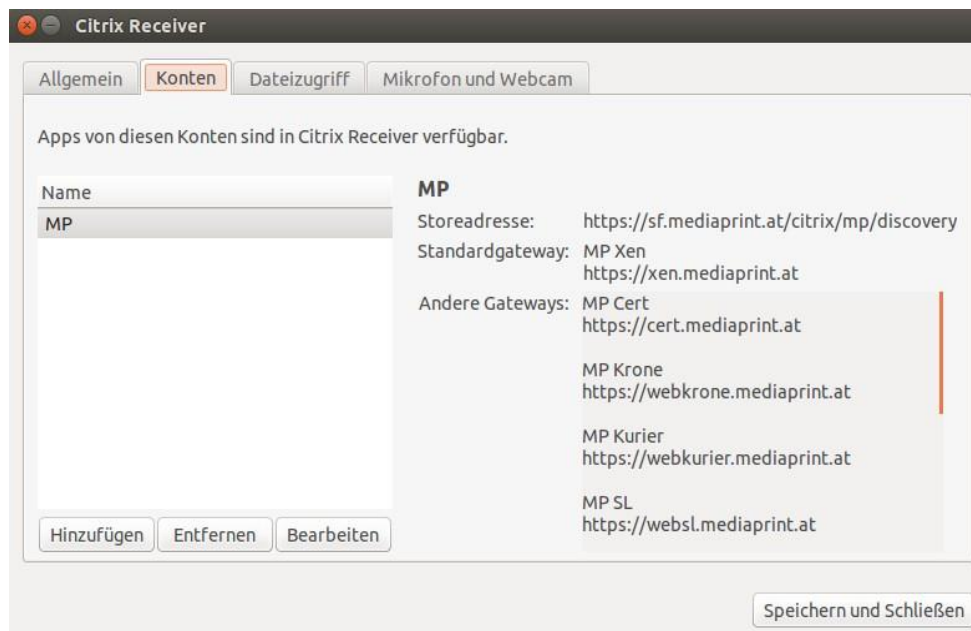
Citrix Receiver

Allgemein | Konten | Dateizugriff | Mikrofon und Webcam

Apps von diesen Konten sind in Citrix Receiver verfügbar.

Name
MP

MP
Storeadresse: https://sf.mediaprint.at/citrix/mp/discovery
Standardgateway: MP Xen
https://xen.mediaprint.at
Andere Gateways: MP Cert
https://cert.mediaprint.at

MP Krone
https://webkrone.mediaprint.at

MP Kurier
https://webkurier.mediaprint.at

MP SL
https://websl.mediaprint.at

Hinzufügen | Entfernen | Bearbeiten

Speichern und Schließen